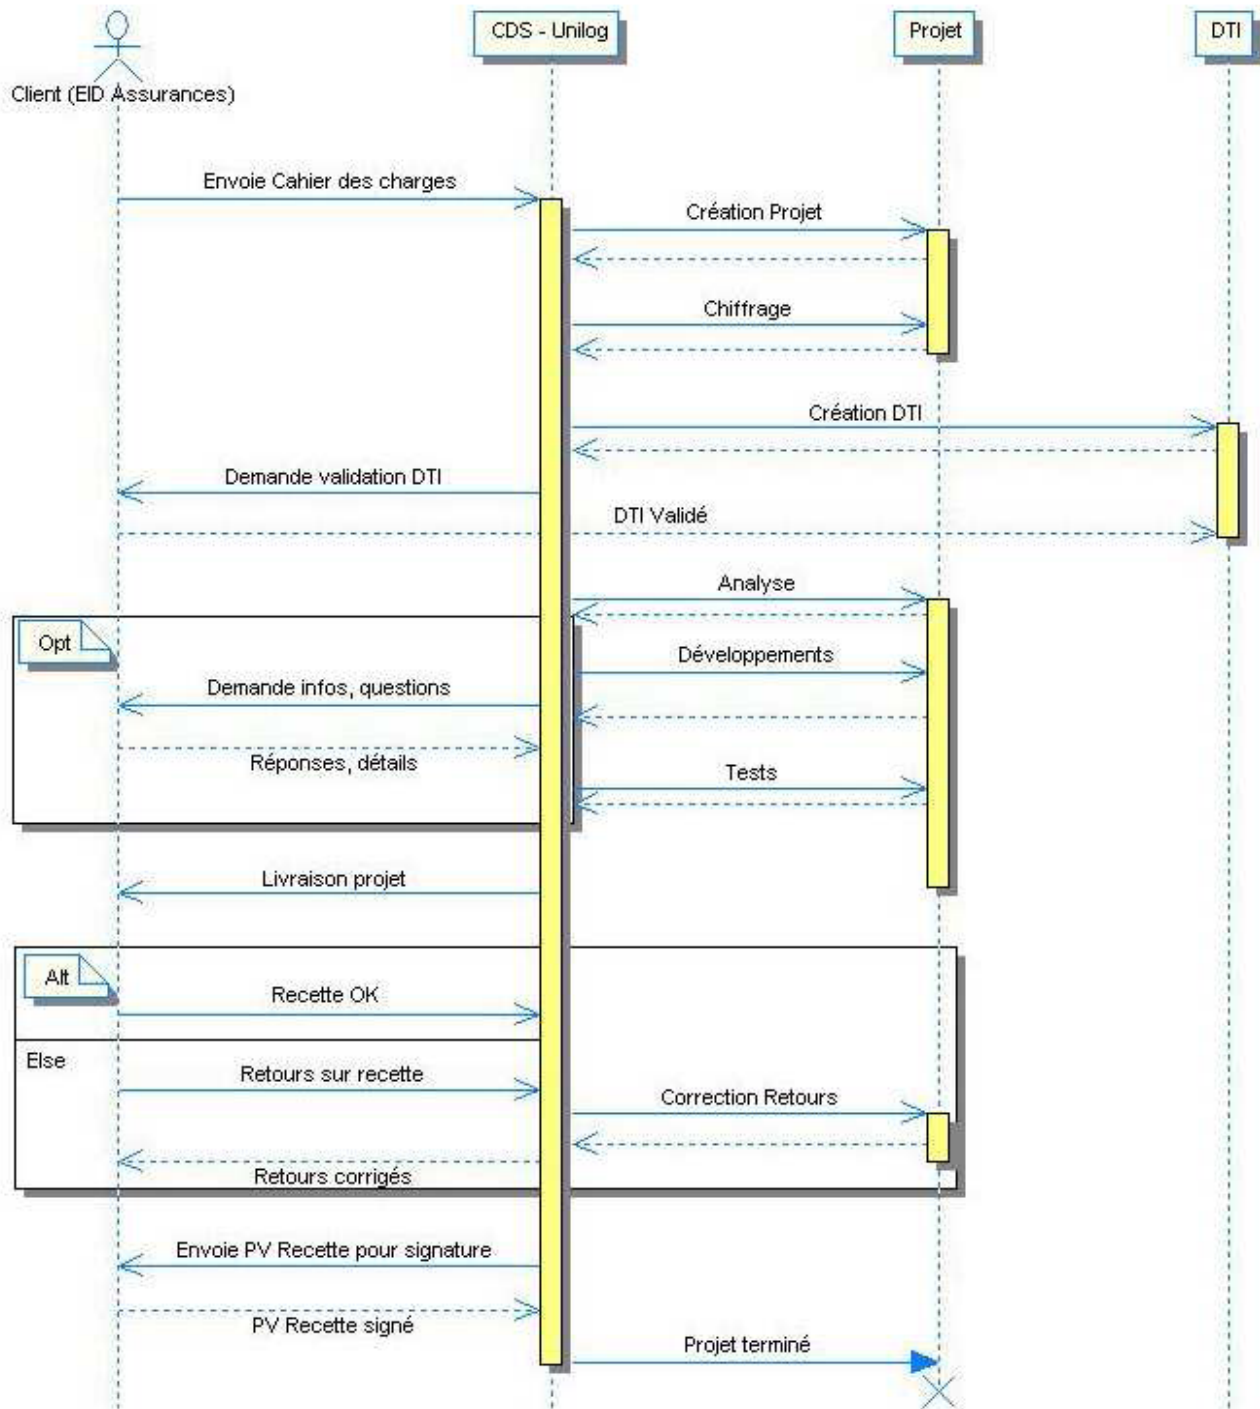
CDS - Unilog

Projet

DTI

Client (EID Assurances)

Envoie Cahier des charges

Création Projet

Chiffrage

Création DTI

Demande validation DTI

DTI Validé

Analyse

Opt

Développements

Demande infos, questions

Réponses, détails

Tests

Livraison projet

Alt

Recette OK

Else

Retours sur recette

Correction Retours

Retours corrigés

Envoie PV Recette pour signature

PV Recette signé

Projet terminé